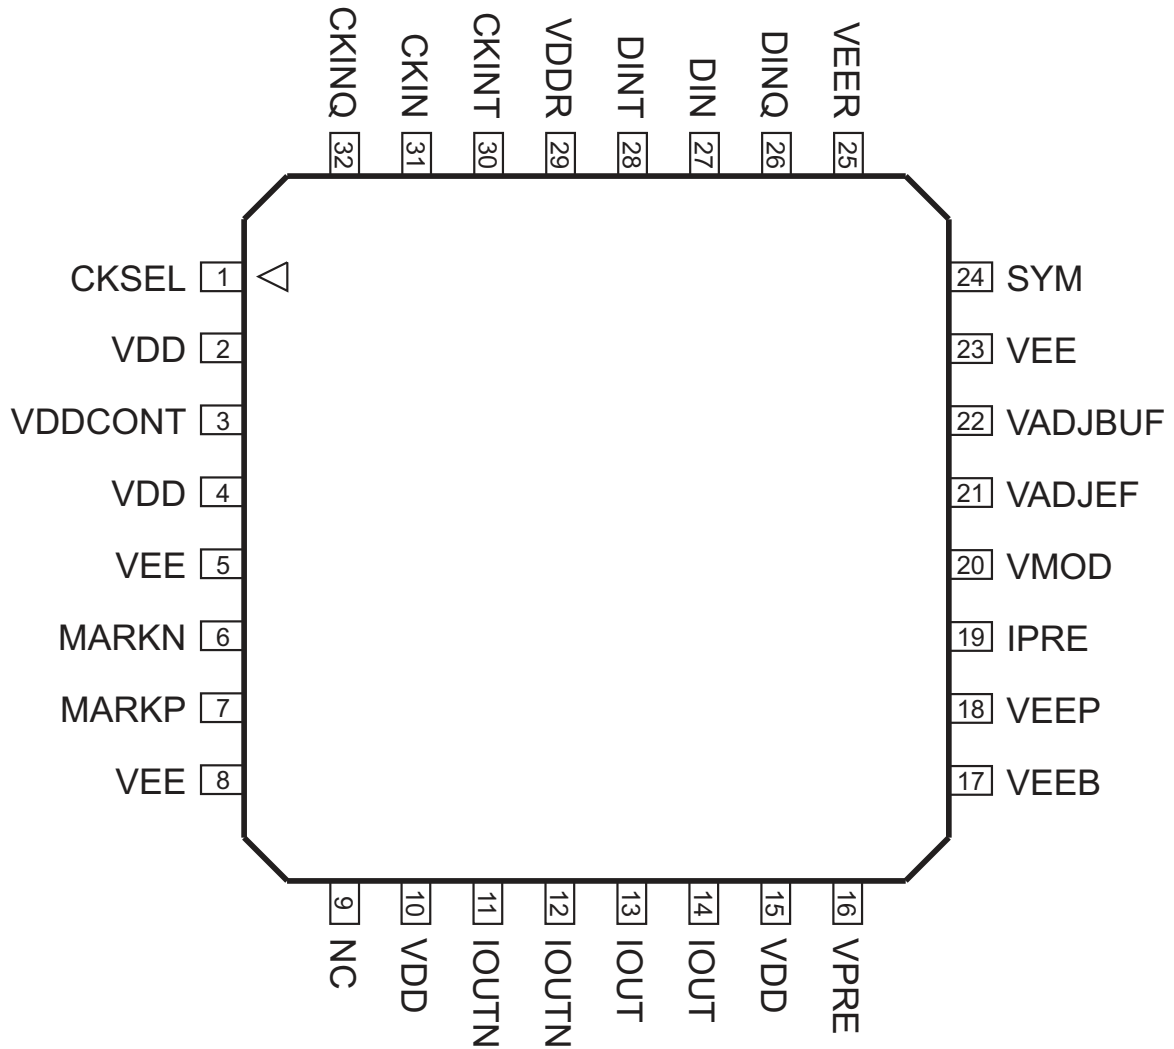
CKINQ 32
CKIN 31
CKINT 30
VDDR 29
DINT 28
DIN 27
DINQ 26
VEER 25

CKSEL 1
VDD 2
VDDCONT 3
VDD 4
VEE 5
MARKN 6
MARKP 7
VEE 8

24 SYM
23 VEE
22 VADJBUF
21 VADJEF
20 VMOD
19 IPRE
18 VEEP
17 VEEB

9 NC
10 VDD
11 IOUTN
12 IOUTN
13 IOUT
14 IOUT
15 VDD
16 VPRE